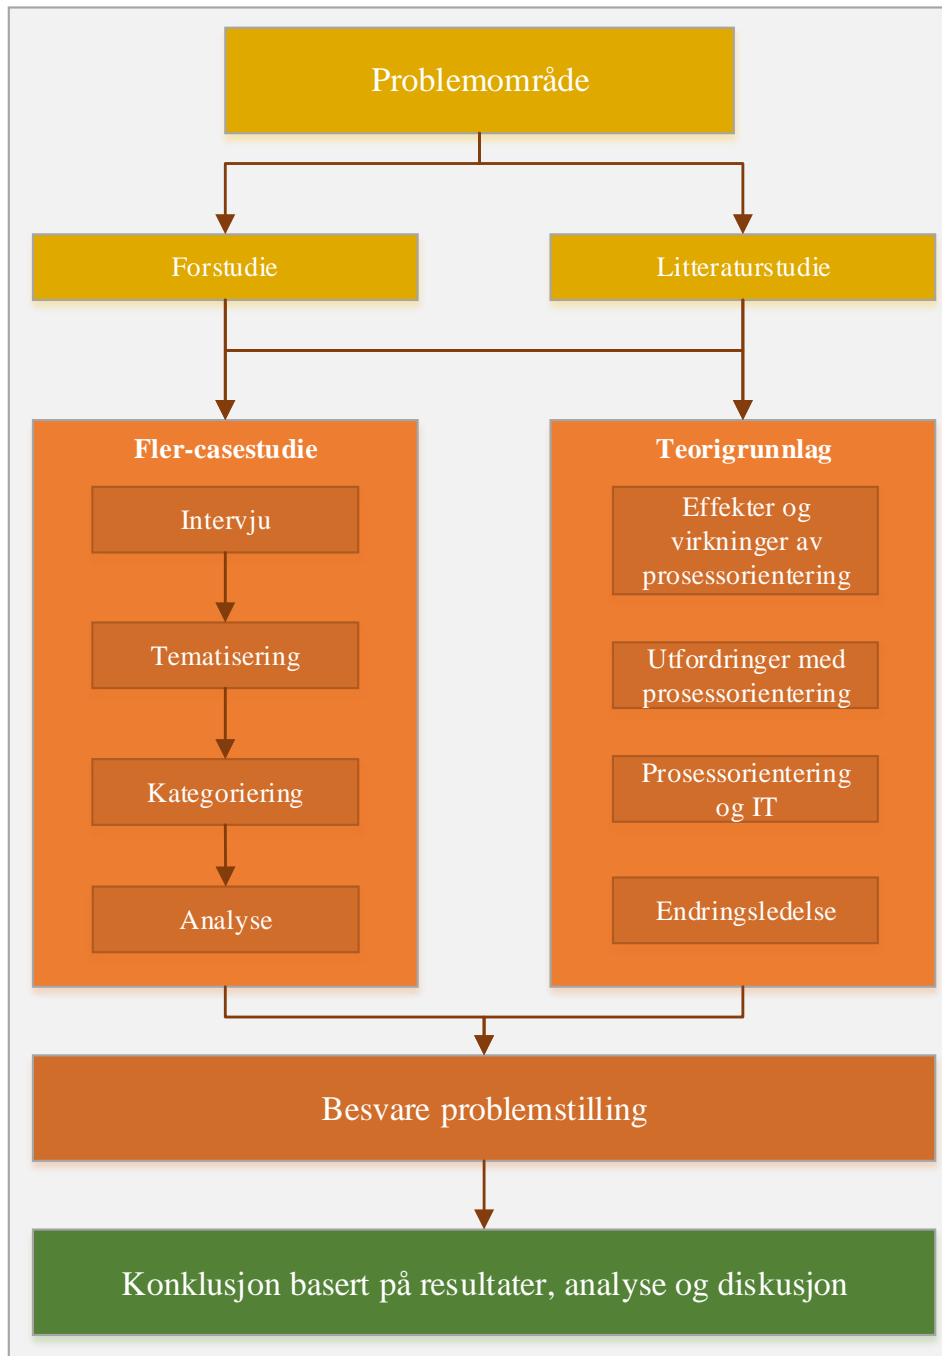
Problemområde

Forstudie

Litteraturstudie

Fler-casestudie

Intervju

Tematisering

Kategoriering

Analyse

Teorigrunnlag

Effekter og virkninger av prosessorientering

Utfordringer med prosessorientering

Prosessorientering og IT

Endringsledelse

Besvare problemstilling

Konklusjon basert på resultater, analyse og diskusjon